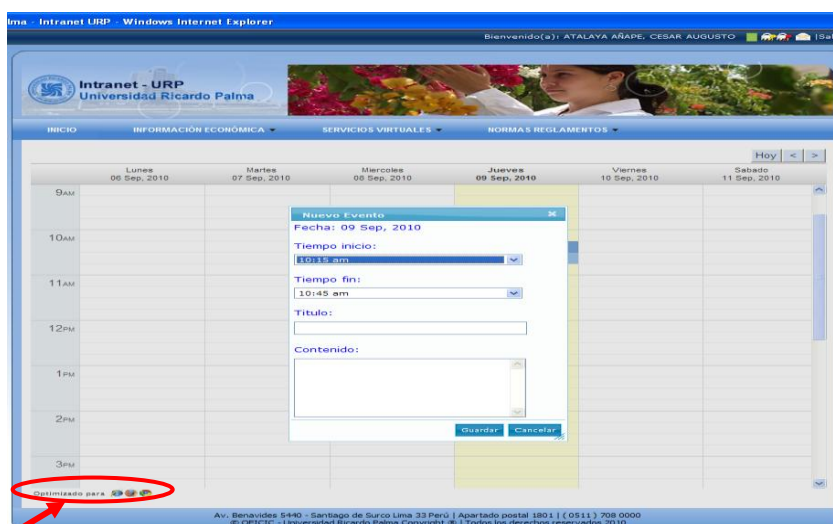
lma - Intranet URP - Windows Internet Explorer

Bienvenido(a): ATALAYA AÑAPE, CESAR AUGUSTO | Sal

Intranet - URP
Universidad Ricardo Palma

INICIO INFORMACIÓN ECONÓMICA SERVICIOS VIRTUALES NORMAS REGLAMENTOS

Hoy < >

| | Lunes 06 Sep, 2010 | Martes 07 Sep, 2010 | Miercoles 08 Sep, 2010 | Jueves 09 Sep, 2010 | Viernes 10 Sep, 2010 | Sabado 11 Sep, 2010 |
|---|---|---|---|---|---|---|
| 9AM | | | | | | |
| 10AM | | | | | | |
| 11AM | | | | | | |
| 12PM | | | | | | |
| 1PM | | | | | | |
| 2PM | | | | | | |
| 3PM | | | | | | |

Nuevo Evento
Fecha: 09 Sep, 2010
Tiempo inicio:
10:15 am
Tiempo fin:
10:45 am
Titulo:
Contenido:
Guardar Cancelar

Optimizado para

Av. Benavides 5440 - Santiago de Surco Lima 33 Perú | Apartado postal 1801 | ( 0511 ) 708 0000
© OFICTC - Universidad Ricardo Palma Copyright ® | Todos los derechos reservados 2010